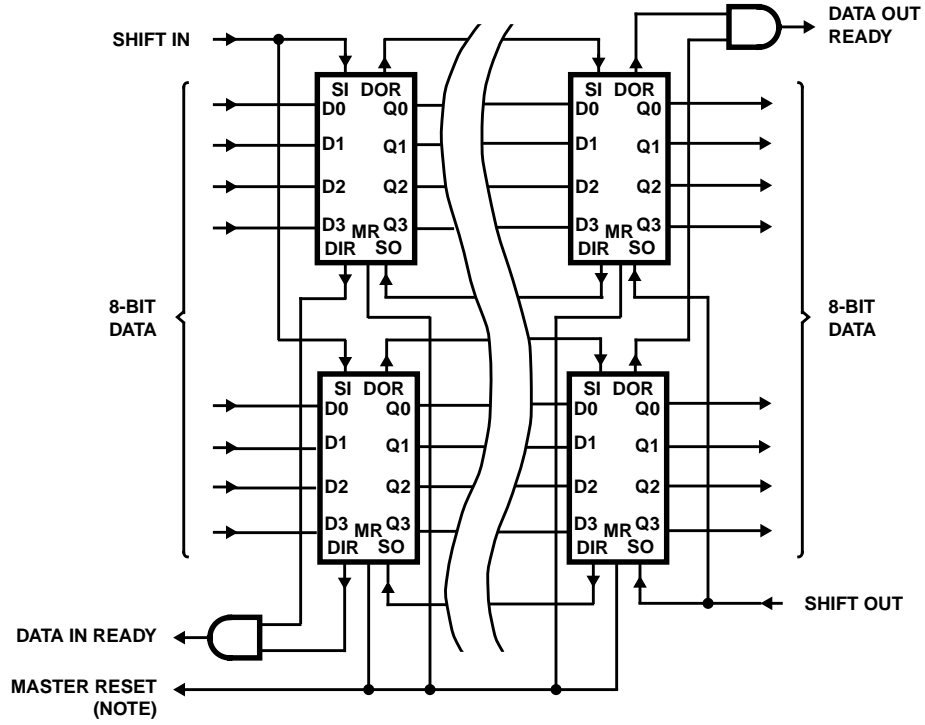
SHIFT IN

DATA OUT READY

SI DOR
D0 Q0
D1 Q1
D2 Q2
D3 MR Q3
DIR SO

SI DOR
D0 Q0
D1 Q1
D2 Q2
D3 MR Q3
DIR SO

8-BIT DATA

8-BIT DATA

SI DOR
D0 Q0
D1 Q1
D2 Q2
D3 MR Q3
DIR SO

SI DOR
D0 Q0
D1 Q1
D2 Q2
D3 MR Q3
DIR SO

SHIFT OUT

DATA IN READY

MASTER RESET (NOTE)